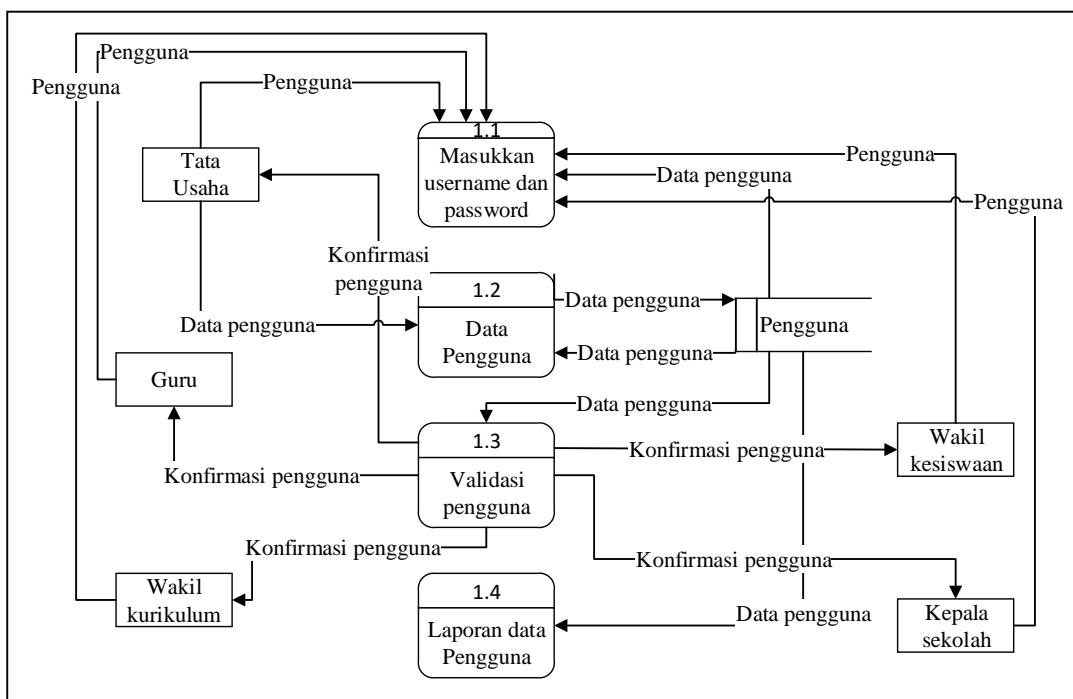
Pengguna
Pengguna
Pengguna
1.1
Masukkan username dan password
Pengguna
Data pengguna
Pengguna
Tata Usaha
Konfirmasi pengguna
1.2
Data Pengguna
Data pengguna
Data pengguna
Data pengguna
Pengguna
Guru
Data pengguna
1.3
Validasi pengguna
Konfirmasi pengguna
Wakil kesiswaan
Konfirmasi pengguna
Konfirmasi pengguna
Konfirmasi pengguna
Wakil kurikulum
1.4
Laporan data Pengguna
Data pengguna
Kepala sekolah